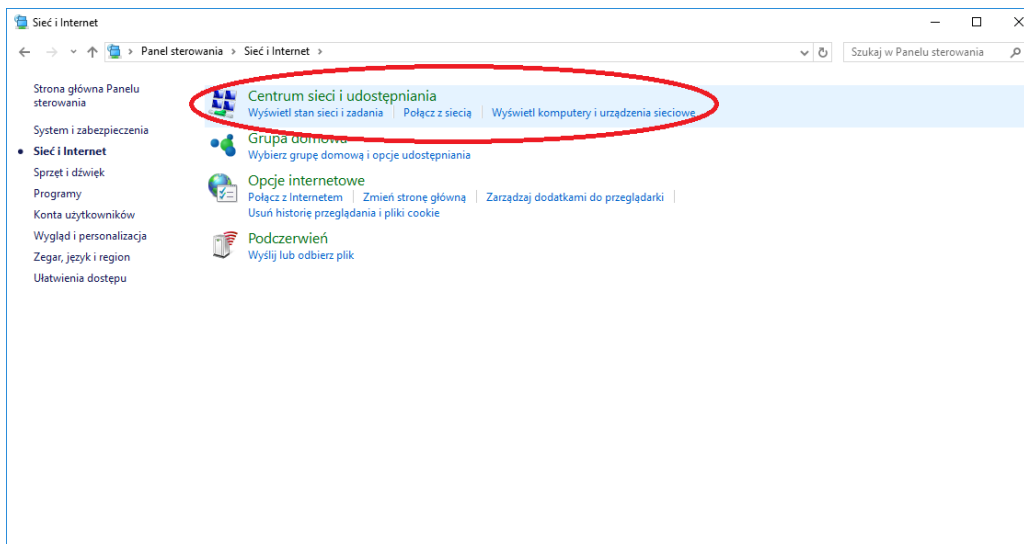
Sieć i Internet

Panel sterowania › Sieć i Internet ›

Szukaj w Panelu sterowania

Strona główna Panelu sterowania

System i zabezpieczenia

Sieć i Internet

Sprzęt i dźwięk

Programy

Konta użytkowników

Wygląd i personalizacja

Zegar, język i region

Ułatwienia dostępu

Centrum sieci i udostępniania
Wyświetl stan sieci i zadania | Połącz z siecią | Wyświetl komputery i urządzenia sieciowe

Grupa domowa
Wybierz grupę domową i opcje udostępniania

Opcje internetowe
Połącz z Internetem | Zmień stronę główną | Zarządzaj dodatkami do przeglądarki | Usuń historię przeglądania i pliki cookie

Podczerwień
Wyślij lub odbierz plik